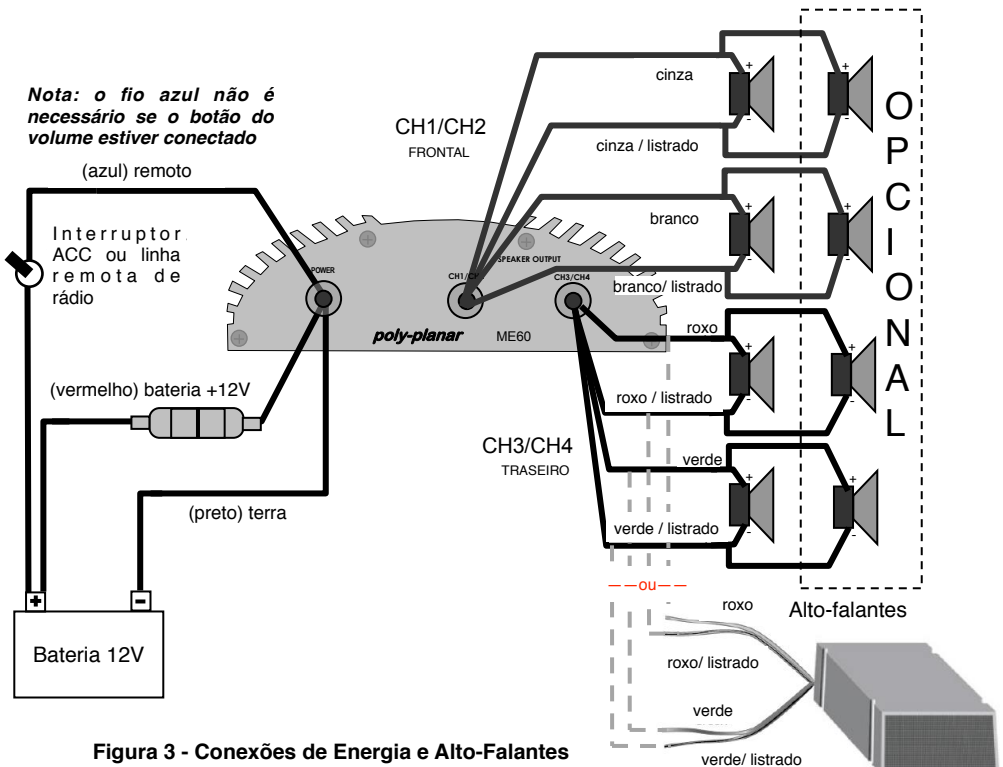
Nota: o fio azul não é necessário se o botão do volume estiver conectado

(azul) remoto

Interruptor, ACC ou linha remota de rádio

POWER

CH1/CH2

SPEAKER OUTPUT

CH3/CH4

poly-planar

ME60

(vermelho) bateria +12V

(preto) terra

+

-

Bateria 12V

CH1/CH2

FRONTAL

cinza

cinza / listrado

branco

branco/ listrado

roxo

roxo / listrado

CH3/CH4

TRASEIRO

verde

verde / listrado

OPCIONAL

Alto-falantes

ou

roxo

roxo/ listrado

verde

verde/ listrado

Figura 3 - Conexões de Energia e Alto-Falantes